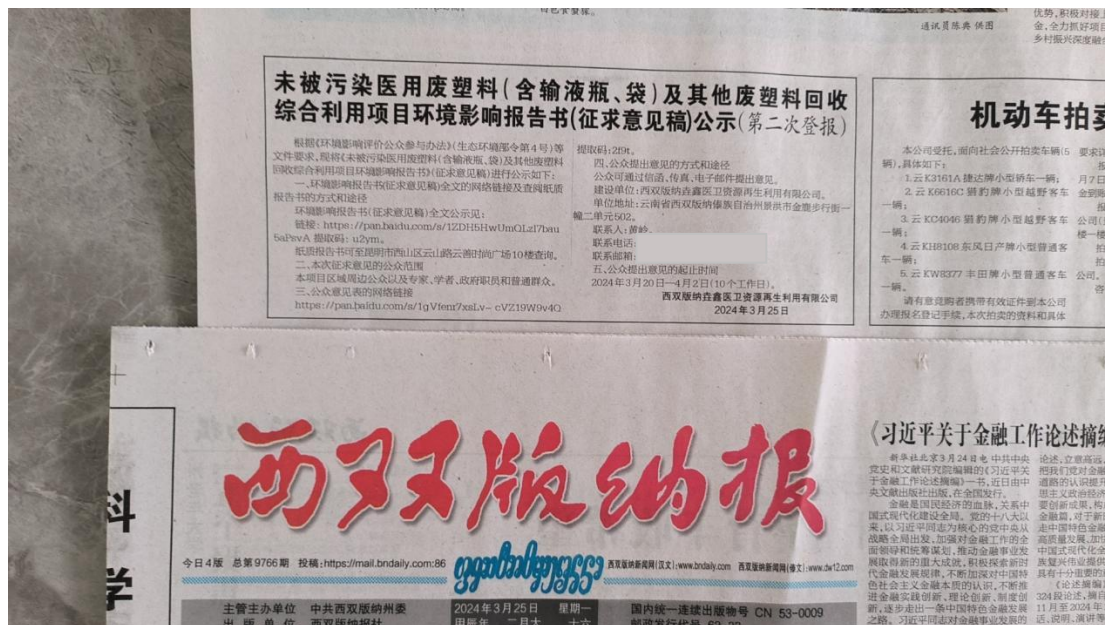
通讯员陈典 供图

未被污染医用废塑料(含输液瓶、袋)及其他废塑料回收综合利用项目环境影响报告书(征求意见稿)公示(第二次登报)

根据《环境影响评价公众参与办法》(生态环境部令第4号)等文件要求,现将《未被污染医用废塑料(含输液瓶、袋)及其他废塑料回收综合利用项目环境影响报告书(征求意见稿)》进行公示如下:

一、环境影响报告书(征求意见稿)全文的网络链接及查阅纸质报告书的方式和途径

环境影响报告书(征求意见稿)全文公示见:

链接:https://pan.baidu.com/s/1ZDH5HwUmQLzI7bau5aPsvA 提取码:u2ym。

纸质报告书可至昆明市西山区云山路云善时尚广场10楼查询。

二、本次征求意见的公众范围

本项目区域周边公众以及专家、学者、政府职员和普通群众。

三、公众意见表的网络链接

https://pan.baidu.com/s/1gVfenr7xsLv-cVZ19W9v4Q

提取码:2f9t。

四、公众提出意见的方式和途径

公众可通过信函、传真、电子邮件提出意见。

建设单位:西双版纳鑫医卫资源再生利用有限公司。

单位地址:云南省西双版纳傣族自治州景洪市金鼎步行街一幢二单元502。

联系人:黄女士

联系电话:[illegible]

联系邮箱:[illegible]

五、公众提出意见的起止时间

2024年3月20日—4月2日(10个工作日)。

西双版纳鑫医卫资源再生利用有限公司

2024年3月25日

机动车拍卖

本公司受托,面向社会公开拍卖车辆(5辆),具体如下:

1.云K3161A 捷达牌小型轿车一辆;

2.云K6616C 猎豹牌小型越野客车一辆;

3.云KC4046 猎豹牌小型越野客车一辆;

4.云KH8108 东风日产牌小型普通客车一辆;

5.云KW8377 丰田牌小型普通客车一辆。

请有意竞购者携带有效证件到本公司办理报名登记手续,本次拍卖的资料和具体

西双版纳报

今日4版 总第9766期 投稿:https://mail.bndaily.com:86

西双版纳新闻网(汉文):www.bndaily.com 西双版纳新闻网(傣文):www.dw12.com

主管主办单位 中共西双版纳州委

2024年3月25日 星期一

国内统一连续出版物号 CN 53-0009

《习近平关于金融工作论述摘编》

新华社北京3月24日电 中共中央党史和文献研究院编辑的《习近平关于金融工作论述摘编》一书,近日由中央文献出版社出版,在全国发行。

金融是国民经济的血脉,关系中国式现代化建设全局。党的十八大以来,以习近平同志为核心的党中央从战略全局出发,加强对金融工作的全面领导和统筹谋划,推动金融事业发展取得新的重大成就,积极探索新时代金融发展规律,不断加深对中国特色金融发展道路的认识,不断推进金融实践创新、理论创新、制度创新,逐步走出一条中国特色金融发展之路。